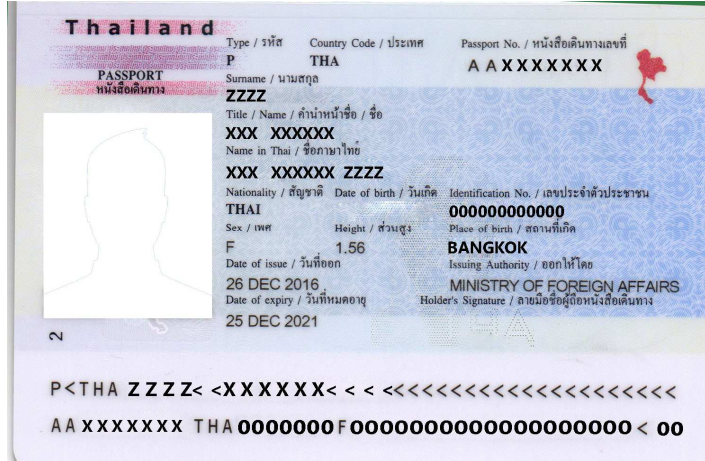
Thailand
PASSPORT
หนังสือเดินทาง

Type / รหัส
P
Country Code / ประเทศ
THA
Passport No. / หนังสือเดินทางเลขที่
AAXXXXXXX

Surname / นามสกุล
ZZZZ
Title / Name / คำนำหน้าชื่อ / ชื่อ
XXX XXXXXX
Name in Thai / ชื่อภาษาไทย
XXX XXXXXX ZZZZ
Nationality / สัญชาติ
THAI
Date of birth / วันเกิด
Identification No. / เลขประจำตัวประชาชน
000000000000
Sex / เพศ
F
Height / ส่วนสูง
1.56
Place of birth / สถานที่เกิด
BANGKOK
Date of issue / วันที่ออก
26 DEC 2016
Issuing Authority / ออกให้โดย
MINISTRY OF FOREIGN AFFAIRS
Date of expiry / วันที่หมดอายุ
25 DEC 2021
Holder's Signature / ลายมือชื่อผู้ถือหนังสือเดินทาง

2

P<THAZZZZ<<XXXXXX<<<<<<<<<<<<<<<<<<<<<<<<<
AAXXXXXXX THA0000000F0000000000000000000<00